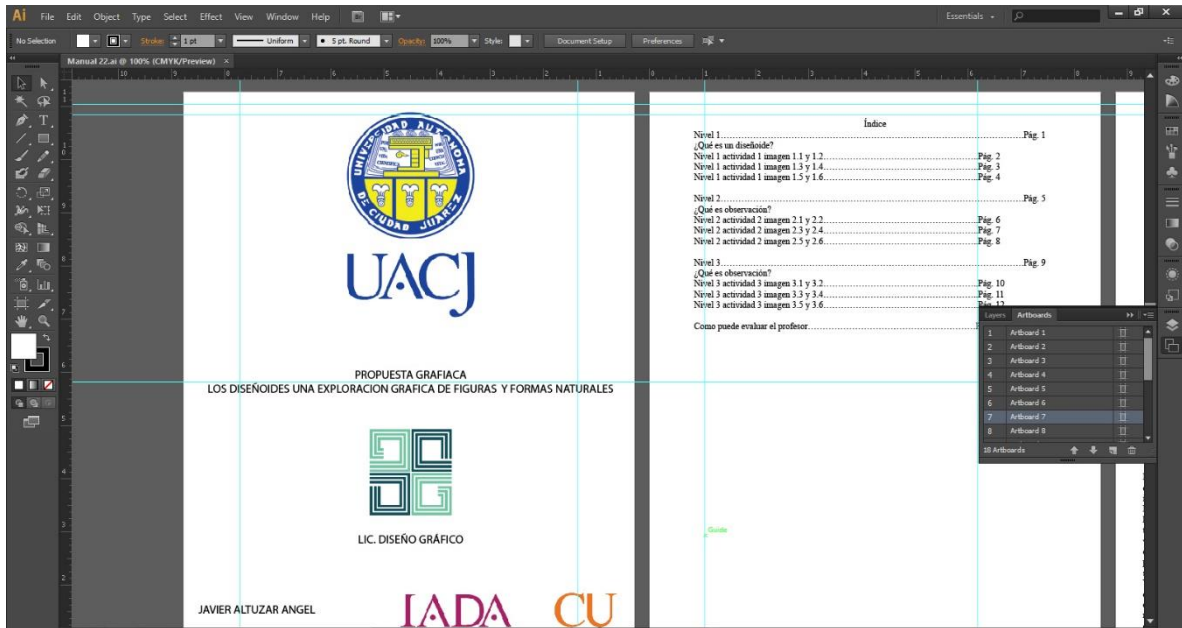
Ai File Edit Object Type Select Effect View Window Help

Essentials

No Selection Stroke: 1 pt Uniform 5 pt. Round Opacity: 100% Style: Document Setup Preferences

Manual 22.ai @ 100% (CMYK/Preview) ×

UNIVERSIDAD AUTÓNOMA DE CIUDAD JUÁREZ

UACJ

PROPUESTA GRAFIACA
LOS DISEÑOIDES UNA EXPLORACION GRAFICA DE FIGURAS Y FORMAS NATURALES

LIC. DISEÑO GRÁFICO

JAVIER ALTUZAR ANGEL

IADA CU

Índice
Nivel 1.........................................................Pág. 1
¿Qué es un diseñoide?
Nivel 1 actividad 1 imagen 1.1 y 1.2.............................Pág. 2
Nivel 1 actividad 1 imagen 1.3 y 1.4.............................Pág. 3
Nivel 1 actividad 1 imagen 1.5 y 1.6.............................Pág. 4

Nivel 2.........................................................Pág. 5
¿Qué es observación?
Nivel 2 actividad 2 imagen 2.1 y 2.2.............................Pág. 6
Nivel 2 actividad 2 imagen 2.3 y 2.4.............................Pág. 7
Nivel 2 actividad 2 imagen 2.5 y 2.6.............................Pág. 8

Nivel 3.........................................................Pág. 9
¿Qué es observación?
Nivel 3 actividad 3 imagen 3.1 y 3.2.............................Pág. 10
Nivel 3 actividad 3 imagen 3.3 y 3.4.............................Pág. 11
Nivel 3 actividad 3 imagen 3.5 y 3.6.............................Pág. 12

Como puede evaluar el profesor.................................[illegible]

Guide

Layers Artboards
1 Artboard 1
2 Artboard 2
3 Artboard 3
4 Artboard 4
5 Artboard 5
6 Artboard 6
7 Artboard 7
8 Artboard 8
18 Artboards